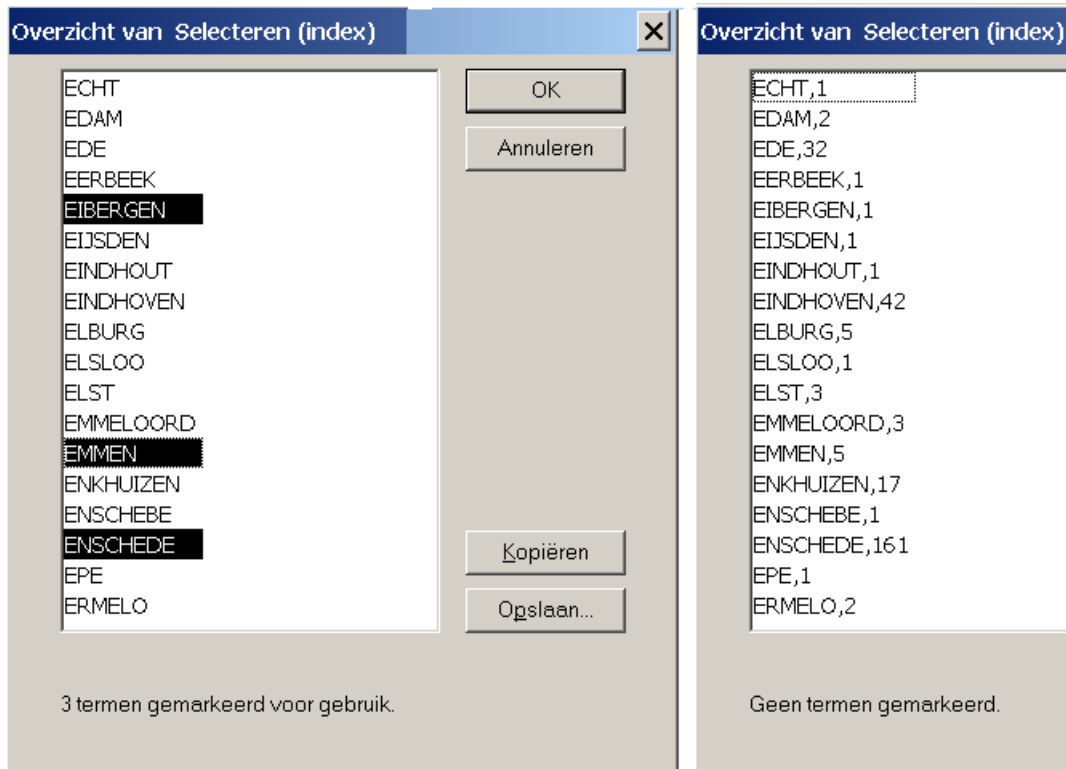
Overzicht van Selecteren (index)

ECHT
EDAM
EDE
EERBEEK
EIBERGEN
EIJSDEN
EINDHOUT
EINDHOVEN
ELBURG
ELSLOO
ELST
EMMELOORD
EMMEN
ENKHUIZEN
ENSCHEBE
ENSCHEDE
EPE
ERMELO

OK
Annuleren
Kopiëren
Opslaan...

3 termen gemarkeerd voor gebruik.

Overzicht van Selecteren (index)

ECHT,1
EDAM,2
EDE,32
EERBEEK,1
EIBERGEN,1
EIJSDEN,1
EINDHOUT,1
EINDHOVEN,42
ELBURG,5
ELSLOO,1
ELST,3
EMMELOORD,3
EMMEN,5
ENKHUIZEN,17
ENSCHEBE,1
ENSCHEDE,161
EPE,1
ERMELO,2

Geen termen gemarkeerd.